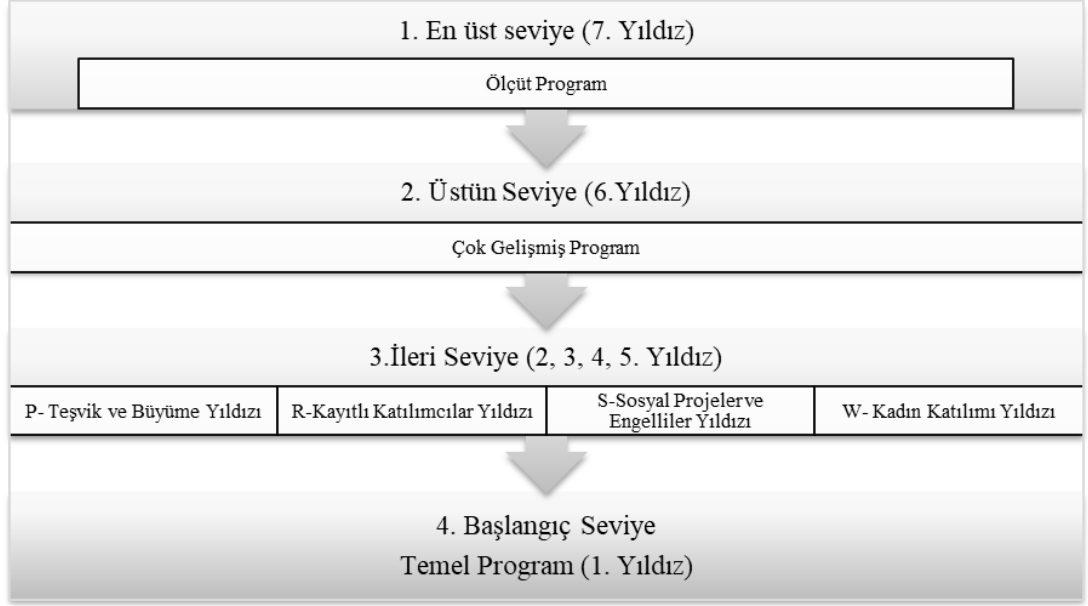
1. En üst seviye (7. Yıldız)

Ölçüt Program

2. Üstün Seviye (6.Yıldız)

Çok Gelişmiş Program

3.İleri Seviye (2, 3, 4, 5. Yıldız)

P- Teşvik ve Büyüme Yıldızı

R-Kayıtlı Katılımcılar Yıldızı

S-Sosyal Projelerve Engelliler Yıldızı

W- Kadın Katılımı Yıldızı

4. Başlangıç Seviye
Temel Program (1. Yıldız)